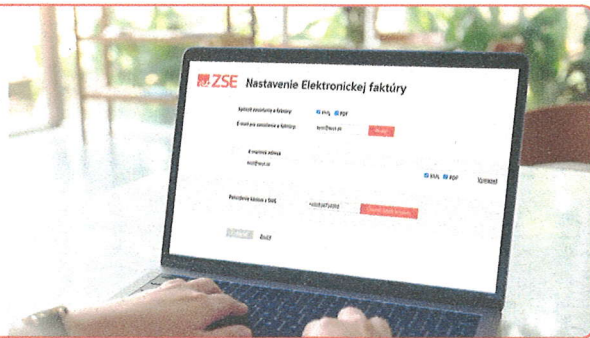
ZSE Nastavenie Elektronickej faktúry

Spôsob zasielania e-faktúry
XML PDF

E-mail pre zasielanie e-faktúry
test@test.sk
Pridať

E-mailová adresa
test@test.sk
XML PDF
Vymazať

Potvrdenie súhlasu s SoG
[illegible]
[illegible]

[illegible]
Zrušiť